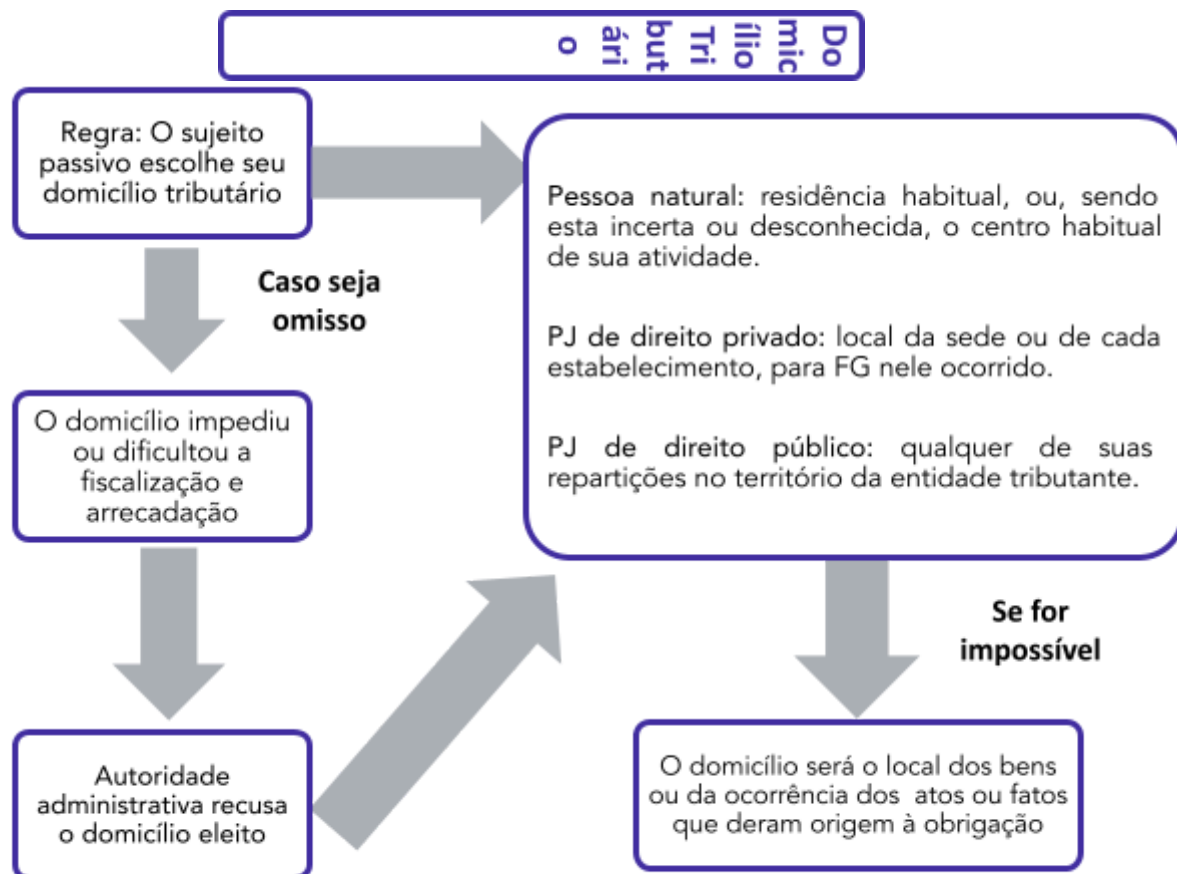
Do mic ílio Tri but ári o

Regra: O sujeito passivo escolhe seu domicílio tributário

Caso seja omisso

O domicílio impediu ou dificultou a fiscalização e arrecadação

Autoridade administrativa recusa o domicílio eleito

Pessoa natural: residência habitual, ou, sendo esta incerta ou desconhecida, o centro habitual de sua atividade.

PJ de direito privado: local da sede ou de cada estabelecimento, para FG nele ocorrido.

PJ de direito público: qualquer de suas repartições no território da entidade tributante.

Se for impossível

O domicílio será o local dos bens ou da ocorrência dos atos ou fatos que deram origem à obrigação